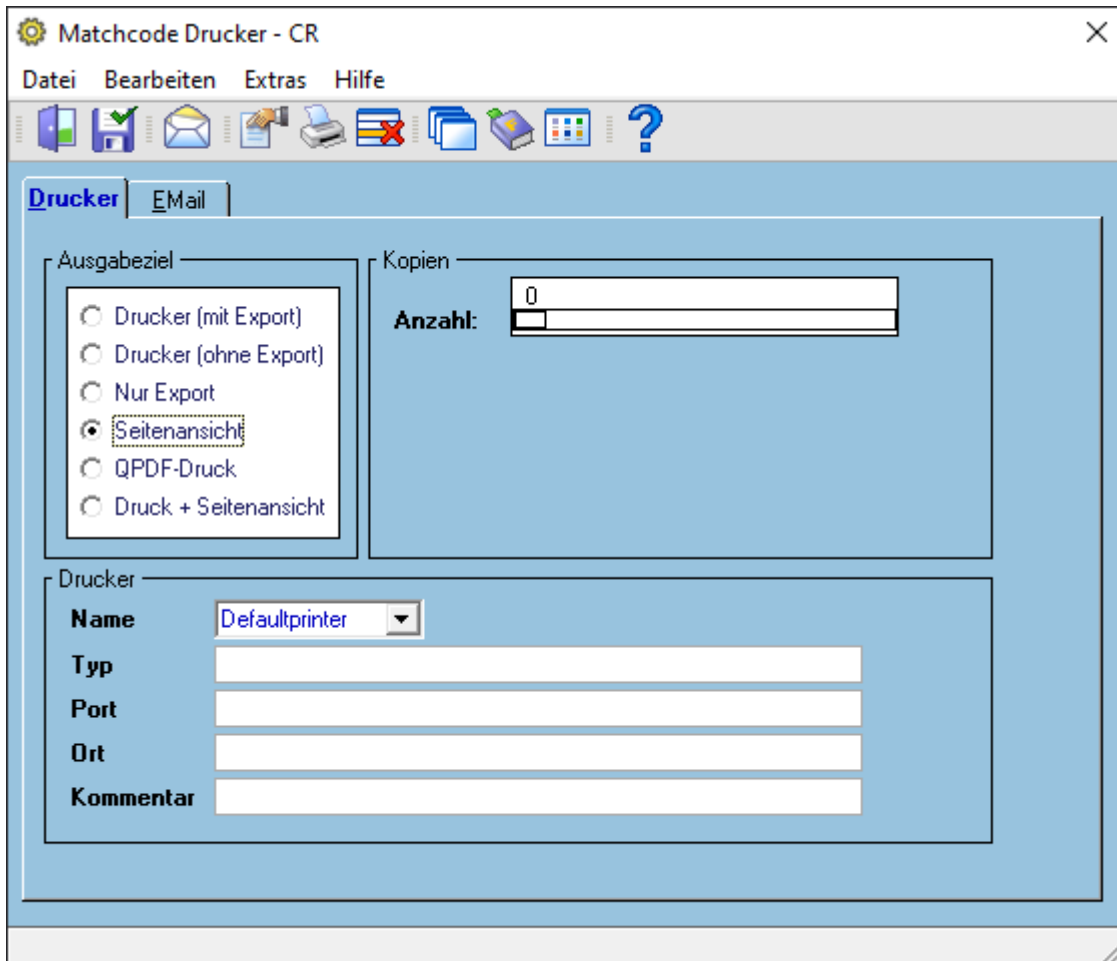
Matchcode Drucker - CR

Datei Bearbeiten Extras Hilfe

Drucker EMail

Ausgabeziel
Drucker (mit Export)
Drucker (ohne Export)
Nur Export
Seitenansicht
QPDF-Druck
Druck + Seitenansicht

Kopien
Anzahl: 0

Drucker
Name Defaultprinter
Typ
Port
Ort
Kommentar